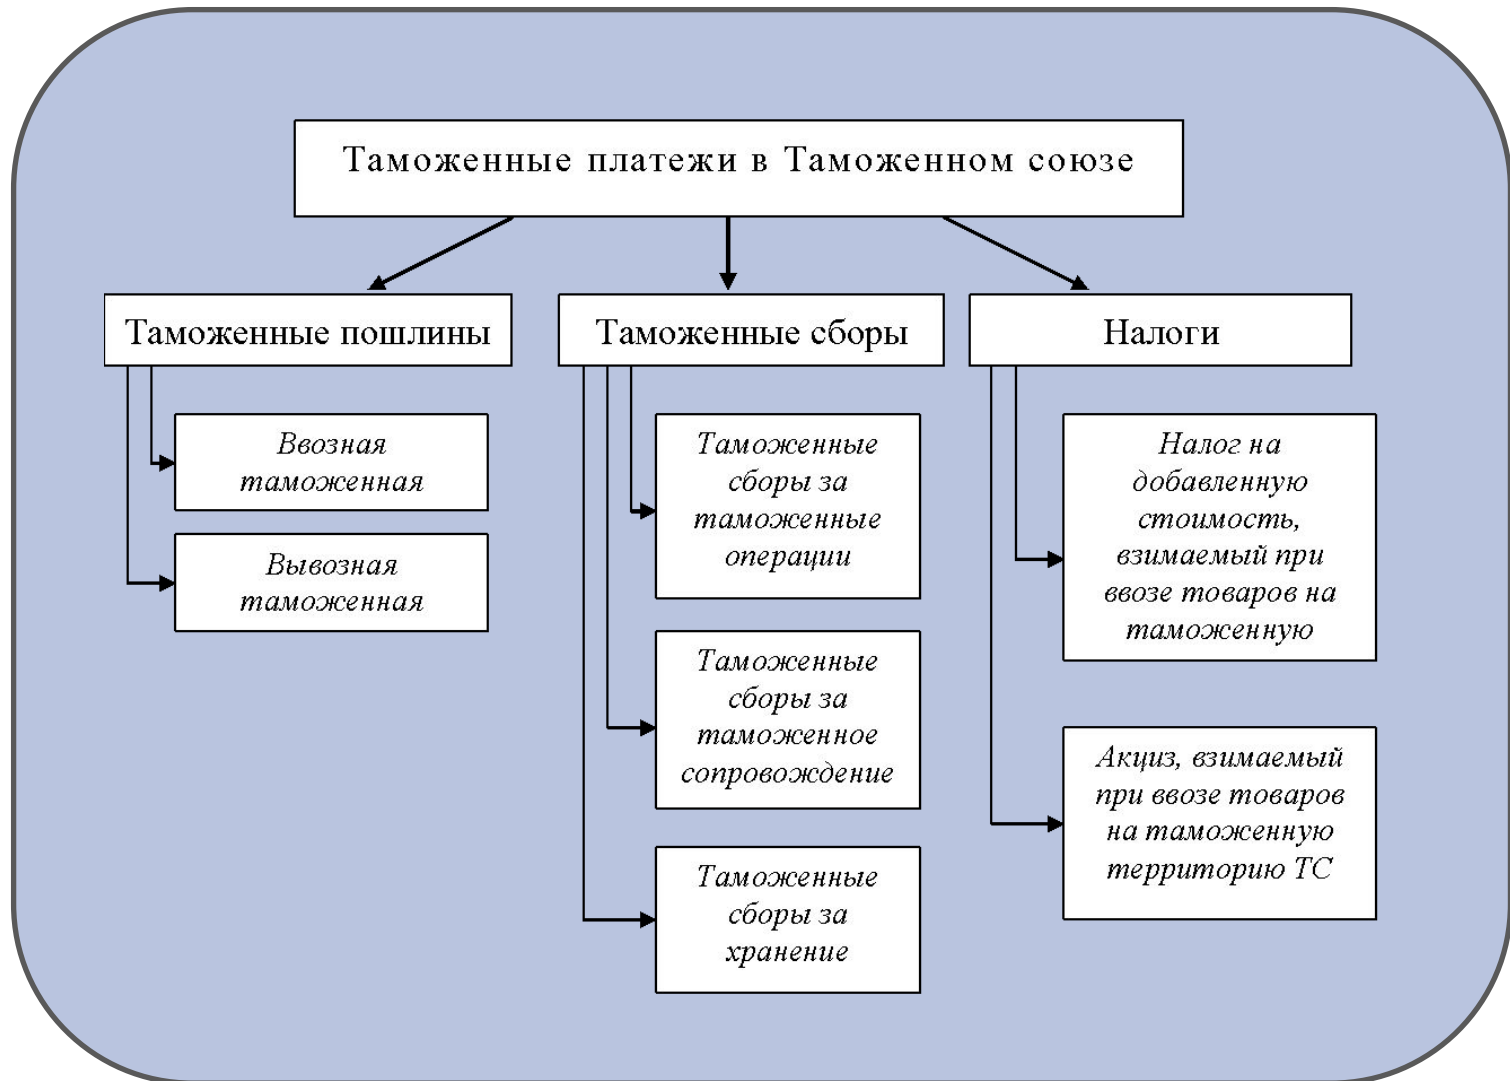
Таможенные платежи в Таможенном союзе

Таможенные пошлины

Ввозная таможенная

Вывозная таможенная

Таможенные сборы

Таможенные сборы за таможенные операции

Таможенные сборы за таможенное сопровождение

Таможенные сборы за хранение

Налоги

Налог на добавленную стоимость, взимаемый при ввозе товаров на таможенную

Акциз, взимаемый при ввозе товаров на таможенную территорию ТС